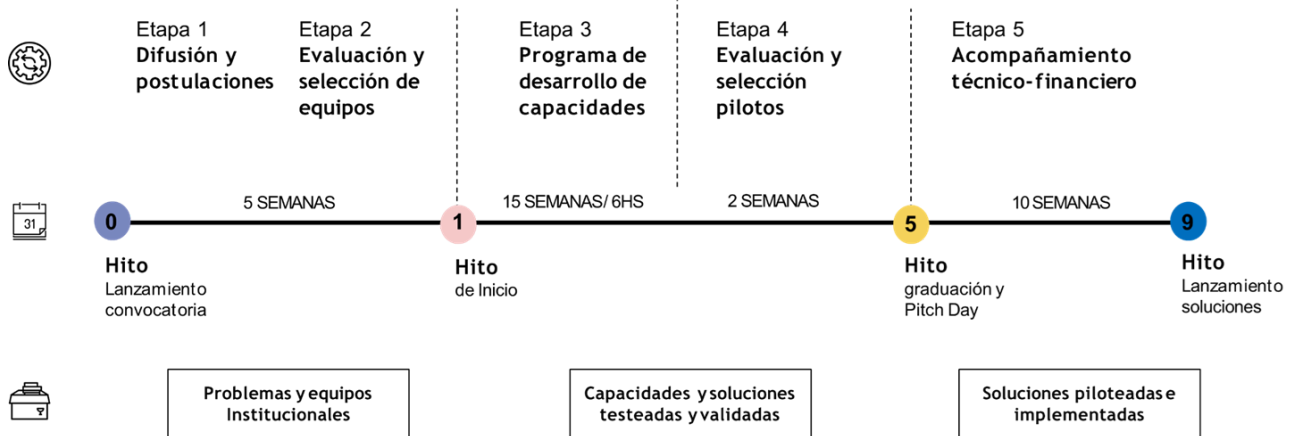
Etapa 1
Difusión y postulaciones

Etapa 2
Evaluación y selección de equipos

Etapa 3
Programa de desarrollo de capacidades

Etapa 4
Evaluación y selección pilotos

Etapa 5
Acompañamiento técnico-financiero

31

0
5 SEMANAS
1
15 SEMANAS/ 6HS
2 SEMANAS
5
10 SEMANAS
9

Hito
Lanzamiento convocatoria

Hito
de Inicio

Hito
graduación y Pitch Day

Hito
Lanzamiento soluciones

Problemas y equipos Institucionales

Capacidades y soluciones testeadas y validadas

Soluciones piloteadas e implementadas